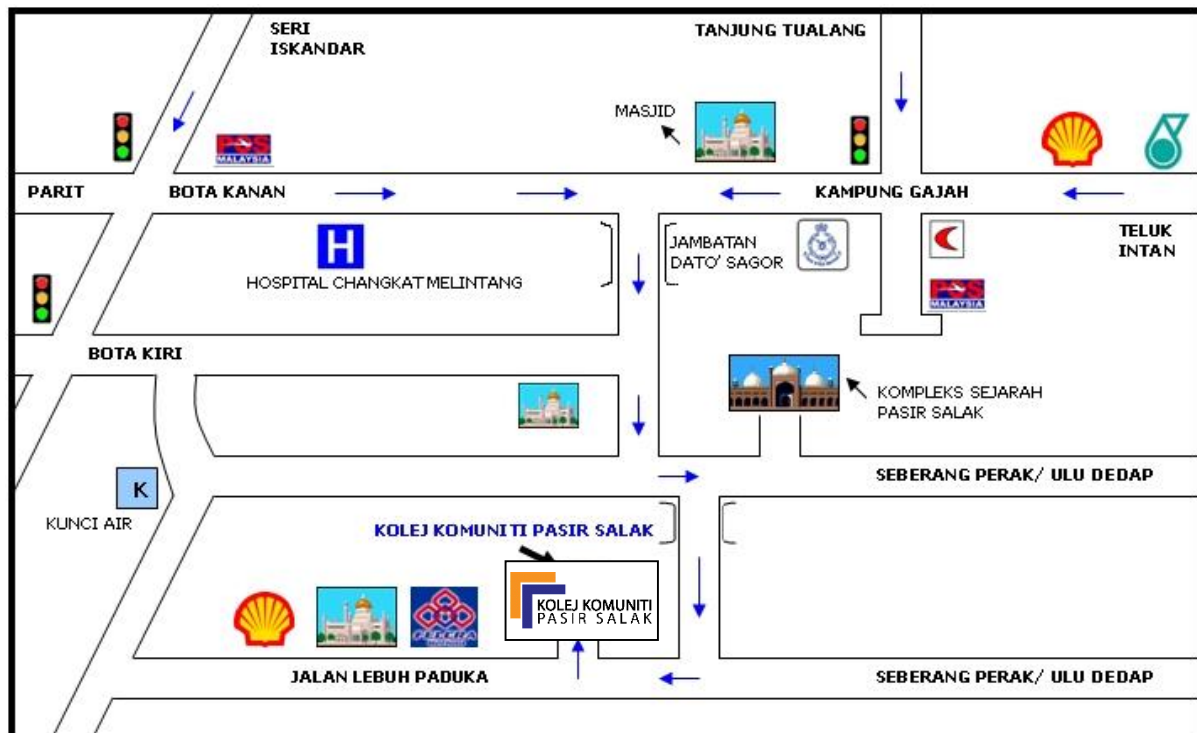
SERI ISKANDAR

TANJUNG TUALANG

MASJID

POS MALAYSIA

PARIT

BOTA KANAN

KAMPUNG GAJAH

TELUK INTAN

H

HOSPITAL CHANGKAT MELINTANG

JAMBATAN DATO' SAGOR

POS MALAYSIA

BOTA KIRI

KOMPLEKS SEJARAH PASIR SALAK

SEBERANG PERAK/ ULU DEDAP

K

KUNCI AIR

KOLEJ KOMUNITI PASIR SALAK

KOLEJ KOMUNITI PASIR SALAK

FELCRA

JALAN LEBUH PADUKA

SEBERANG PERAK/ ULU DEDAP